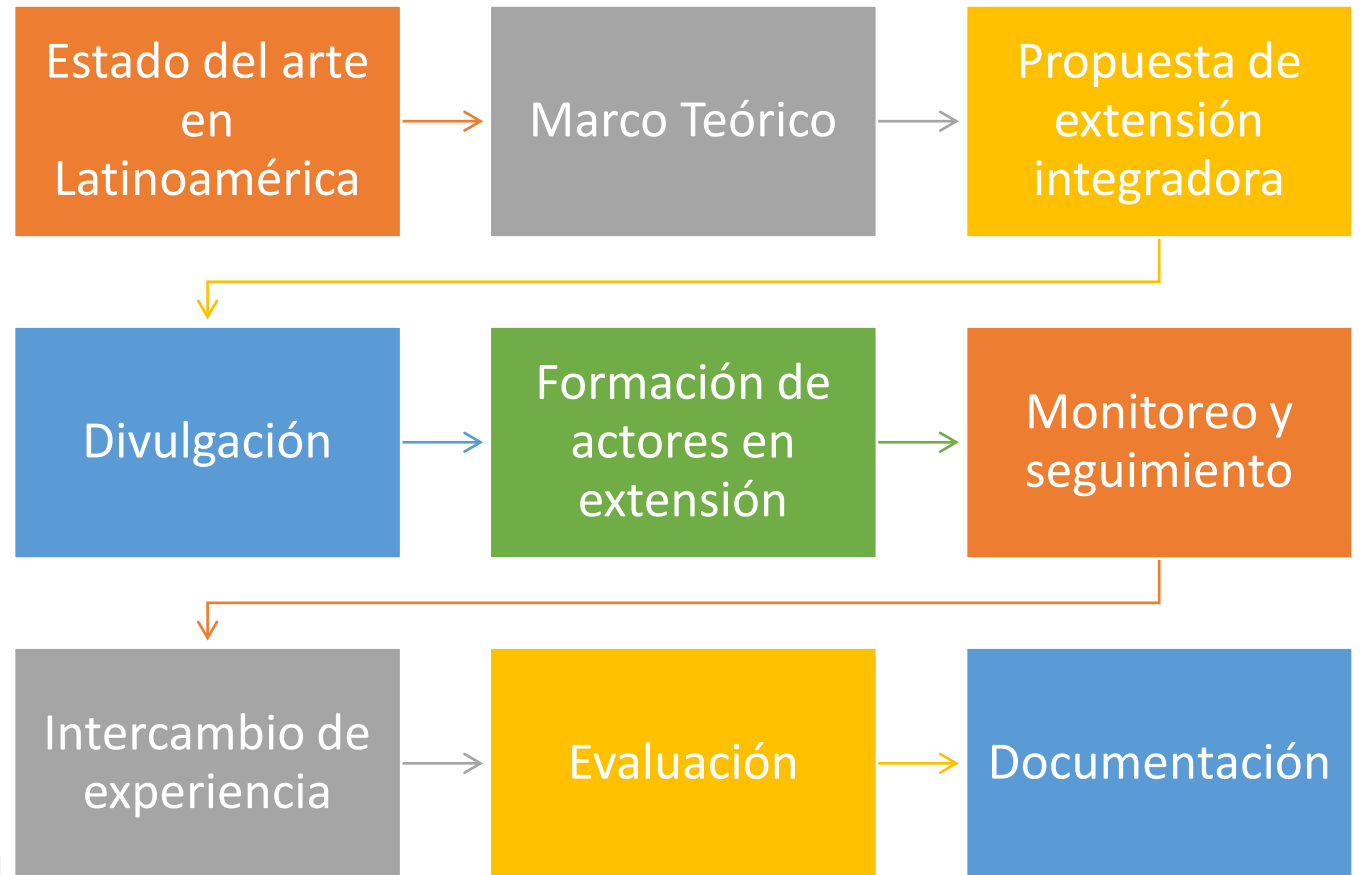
Estado del arte en Latinoamérica

Marco Teórico

Propuesta de extensión integradora

Divulgación

Formación de actores en extensión

Monitoreo y seguimiento

Intercambio de experiencia

Evaluación

Documentación